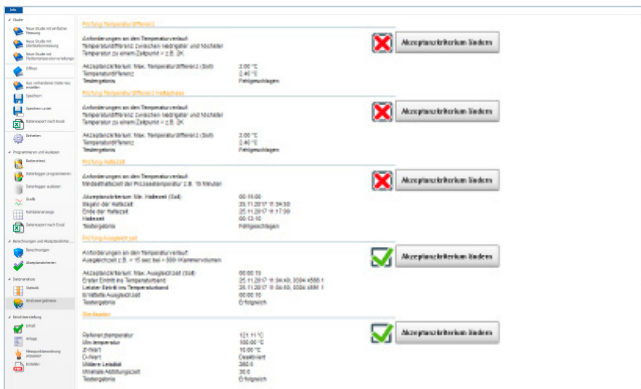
Datei

Studie
Neue Studie mit einfacher Messung
Neue Studie mit Sterilisationsmessung
Neue Studie mit Pasteurisationsmessung
Öffnen
Aus vorhandener Datei neu erstellen
Speichern
Speichern unter
Datenexport nach Excel

Schreiben

Programmieren und Auslesen
Datenlogger programmieren
Datenlogger auslesen
Grafik
Tabellenanzeige
Datenexport nach Excel

Berechnungen und Akzeptanzkriterien
Berechnungen
Akzeptanzkriterien

Dokumentation
Statistik
Prüfungen definieren

Berichterstellung
Inhalt
Anlage
Messpunktanordnung importieren
Erstellen

Prüfung Temperaturdifferenz
Anforderungen an den Temperaturverlauf
Temperaturdifferenz zwischen niedrigster und höchster Temperatur zu einem Zeitpunkt < z.B. 2K
Akzeptanzkriterium: Max. Temperaturdifferenz (Soll) 2.00 °C
Temperaturdifferenz 2.40 °C
Testergebnis Fehlgeschlagen
Akzeptanzkriterium ändern

Prüfung Temperaturdifferenz Haltephase
Anforderungen an den Temperaturverlauf
Temperaturdifferenz zwischen niedrigster und höchster Temperatur zu einem Zeitpunkt < z.B. 2K
Akzeptanzkriterium: Max. Temperaturdifferenz (Soll) 2.00 °C
Temperaturdifferenz 2.40 °C
Testergebnis Fehlgeschlagen
Akzeptanzkriterium ändern

Prüfung Haltezeit
Anforderungen an den Temperaturverlauf
Mindesthaltezeit der Prozesstemperatur z.B. 15 Minuten
Akzeptanzkriterium: Min. Haltezeit (Soll) 00:15:00
Beginn der Haltezeit 25.11.2017 @ 04:50
Ende der Haltezeit 25.11.2017 @ 17:30
Haltezeit 00:13:10
Testergebnis Fehlgeschlagen
Akzeptanzkriterium ändern

Prüfung Ausgleichzeit
Anforderungen an den Temperaturverlauf
Ausgleichszeit z.B. < 15 sec bei < 500l Kammervolumen
Akzeptanzkriterium: Max. Ausgleichszeit (Soll) 00:00:15
Erster Eintritt ins Temperaturband 25.11.2017 @ 04:50, 0004 4556 1
Letzter Eintritt ins Temperaturband 25.11.2017 @ 04:50, 0004 4556 1
Ermittelte Ausgleichszeit 00:00:10
Testergebnis Erfolgreich
Akzeptanzkriterium ändern

Dim Beaten
Referenztemperatur 121.11 °C
Min.temperatur 100.00 °C
Z-Wert 10.00 °C
D-Wert Deaktiviert
Untere Letalität 360.0
Minimale Abtötungszeit 35.0
Testergebnis Erfolgreich
Akzeptanzkriterium ändern